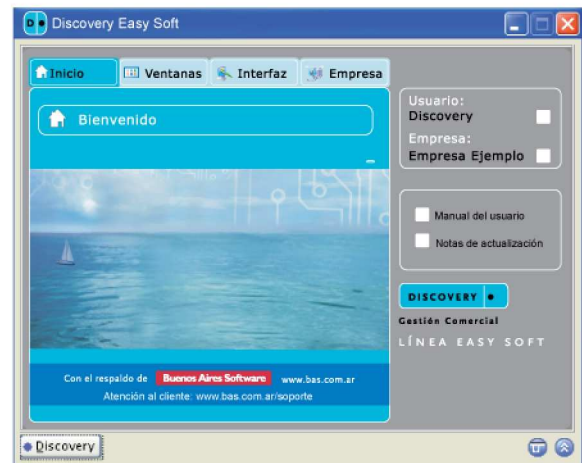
Discovery Easy Soft

Inicio
Ventanas
Interfaz
Empresa

Bienvenido

Usuario:
Discovery
Empresa:
Empresa Ejemplo

Manual del usuario
Notas de actualización

DISCOVERY
Gestión Comercial
LÍNEA EASY SOFT

Con el respaldo de Buenos Aires Software www.bas.com.ar
Atención al cliente: www.bas.com.ar/soporte

Discovery